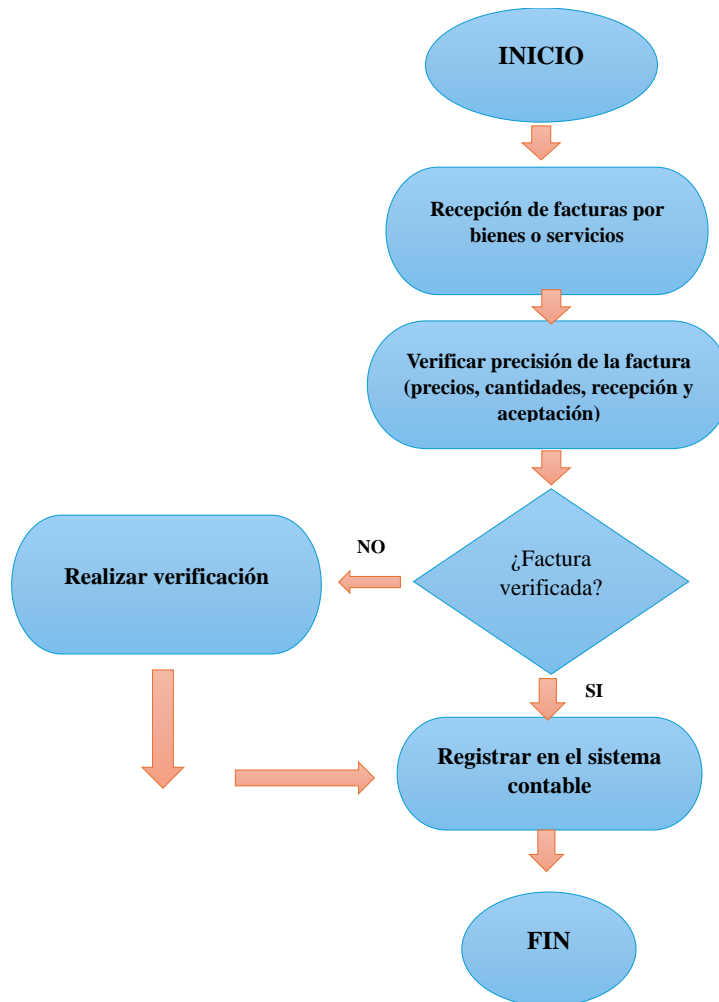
INICIO

Recepción de facturas por bienes o servicios

Verificar precisión de la factura (precios, cantidades, recepción y aceptación)

NO

Realizar verificación

¿Factura verificada?

SI

Registrar en el sistema contable

FIN